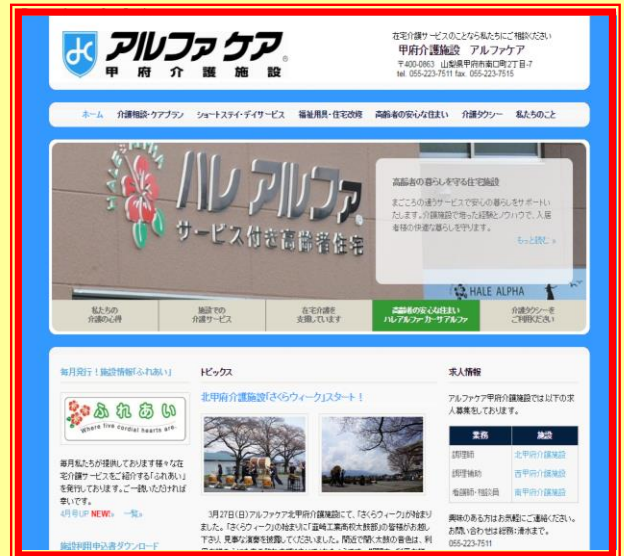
アルファケア
甲府介護施設

在宅介護サービスのことなら私たちにご相談ください
甲府介護施設　アルファケア
〒400-0863　山梨県甲府市南口町2丁目7
tel. 055-223-7511 fax. 055-223-7515

ホーム　介護相談・ケアプラン　ショートステイ・デイサービス　福祉用具・住宅改修　高齢者の安心な住まい　介護タクシー　私たちのこと

ハレアルファ
サービス付き高齢者住宅

HALE ALPHA

高齢者の暮らしを守る住宅施設

まごころの通うサービスで安心の暮らしをサポートいたします。介護施設で培った経験とノウハウで、入居者様の快適な暮らしを守ります。

もっと読む »

私たちの介護の心得
施設での介護サービス
在宅介護を支援しています
高齢者の安心な住まい ハレアルファ・サ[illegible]アルファ
介護タクシーをご利用ください

毎月発行！施設情報「ふれあい」

ふれあい
Where live cordial hearts are.

毎月私たちが提供しております様々な在宅介護サービスをご紹介する「ふれあい」を発行しております。ご一読いただければ幸いです。
4月号UP NEW!!　一覧»

施設利用申込書ダウンロード

トピックス

北甲府介護施設「さくらウィーク」スタート！

3月27日(日)アルファケア北甲府介護施設にて、「さくらウィーク」が始まりました。「さくらウィーク」の始まりに「韮崎工業高校和太鼓部」の皆様がお越し下さり、見事な演奏を披露してくださいました。間近で聞く太鼓の音色は、利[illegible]

求人情報

アルファケア甲府介護施設では以下の求人募集をしております。

| 業務 | 施設 |
|---|---|
| 調理師 | 北甲府介護施設 |
| 調理補助 | 西甲府介護施設 |
| 看護師・相談員 | 南甲府介護施設 |

興味のある方はお気軽にご連絡ください。お問い合わせは総務：清水まで。
055-223-7511